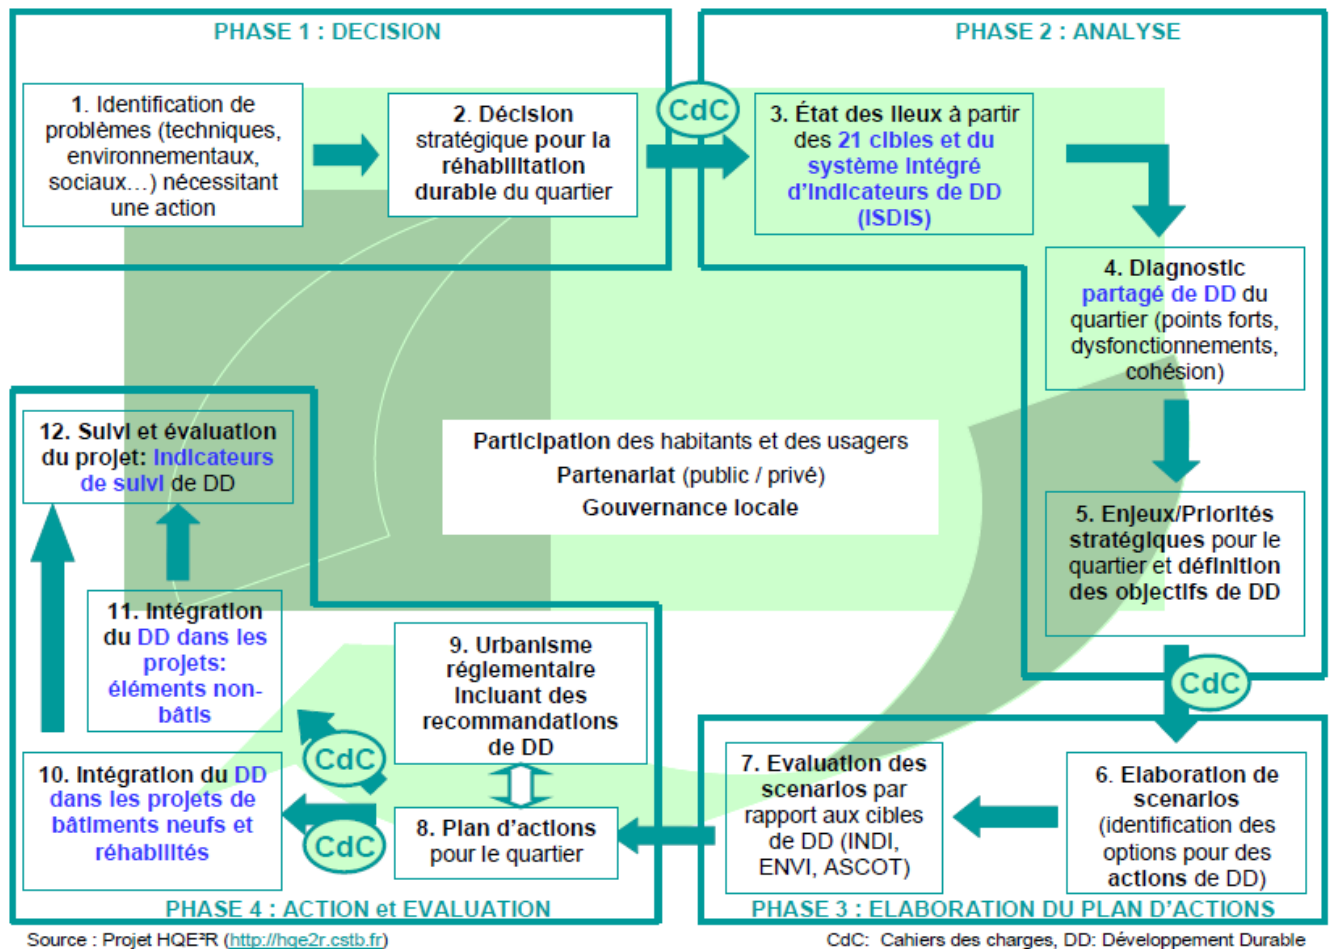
PHASE 1 : DECISION

PHASE 2 : ANALYSE

1. Identification de problèmes (techniques, environnementaux, sociaux…) nécessitant une action

2. Décision stratégique pour la réhabilitation durable du quartier

CdC

3. État des lieux à partir des 21 cibles et du système intégré d'indicateurs de DD (ISDIS)

4. Diagnostic partagé de DD du quartier (points forts, dysfonctionnements, cohésion)

12. Suivi et évaluation du projet: Indicateurs de suivi de DD

Participation des habitants et des usagers

Partenariat (public / privé)

Gouvernance locale

5. Enjeux/Priorités stratégiques pour le quartier et définition des objectifs de DD

11. Intégration du DD dans les projets: éléments non-bâtis

9. Urbanisme réglementaire incluant des recommandations de DD

CdC

CdC

10. Intégration du DD dans les projets de bâtiments neufs et réhabilités

CdC

8. Plan d'actions pour le quartier

7. Evaluation des scenarios par rapport aux cibles de DD (INDI, ENVI, ASCOT)

6. Elaboration de scenarios (identification des options pour des actions de DD)

PHASE 4 : ACTION et EVALUATION

PHASE 3 : ELABORATION DU PLAN D'ACTIONS

Source : Projet HQE²R (http://hqe2r.cstb.fr)

CdC: Cahiers des charges, DD: Développement Durable